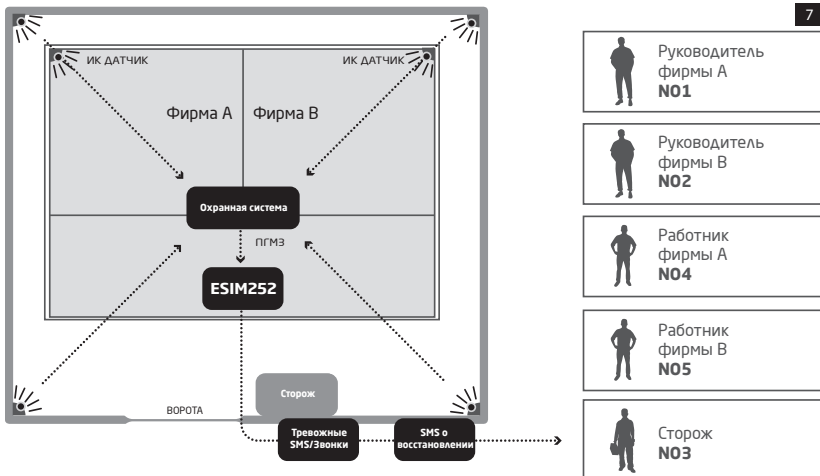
7

ИК ДАТЧИК

ИК ДАТЧИК

Фирма А

Фирма В

Охранная система

ПГМЗ

ESIM252

Сторож

ВОРОТА

Тревожные SMS/Звонки

SMS о восстановлении

Руководитель фирмы А
NO1

Руководитель фирмы В
NO2

Работник фирмы А
NO4

Работник фирмы В
NO5

Сторож
NO3